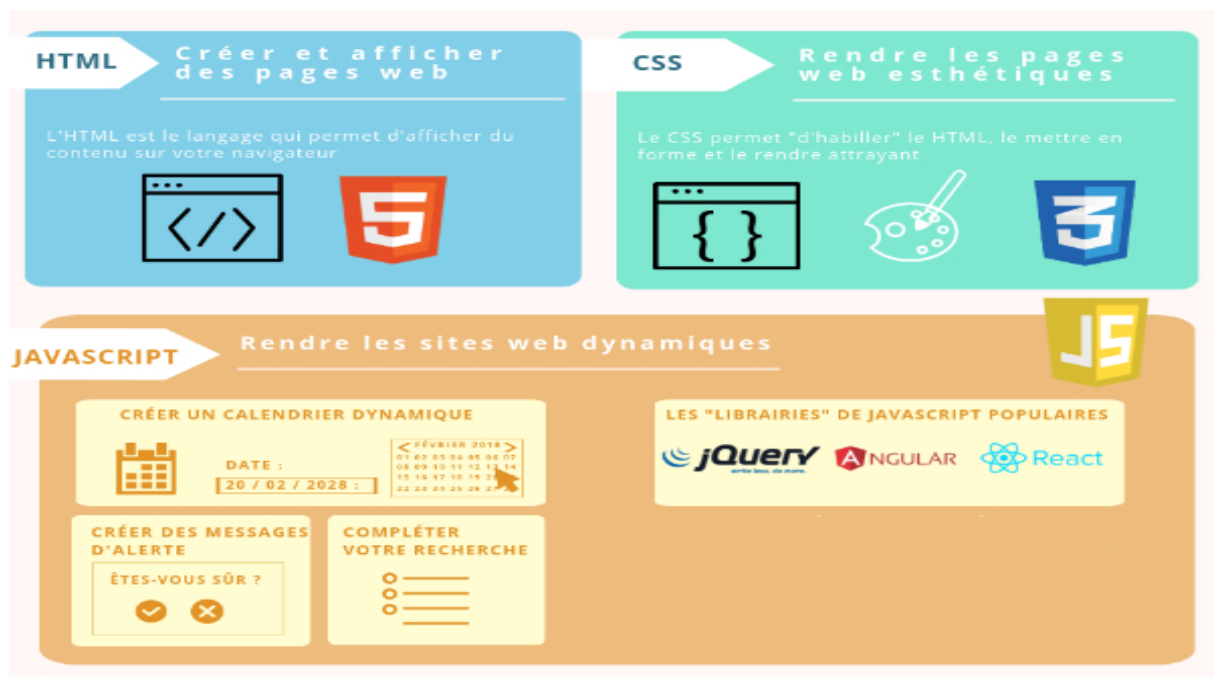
HTML

Créer et afficher des pages web

L'HTML est le langage qui permet d'afficher du contenu sur votre navigateur

CSS

Rendre les pages web esthétiques

Le CSS permet "d'habiller" le HTML, le mettre en forme et le rendre attrayant

JAVASCRIPT

Rendre les sites web dynamiques

CRÉER UN CALENDRIER DYNAMIQUE

DATE :

20 / 02 / 2028 :

< FÉVRIER 2018 >

LES "LIBRAIRIES" DE JAVASCRIPT POPULAIRES

jQuery

ANGULAR

React

CRÉER DES MESSAGES D'ALERTE

ÊTES-VOUS SÛR ?

COMPLÉTER VOTRE RECHERCHE